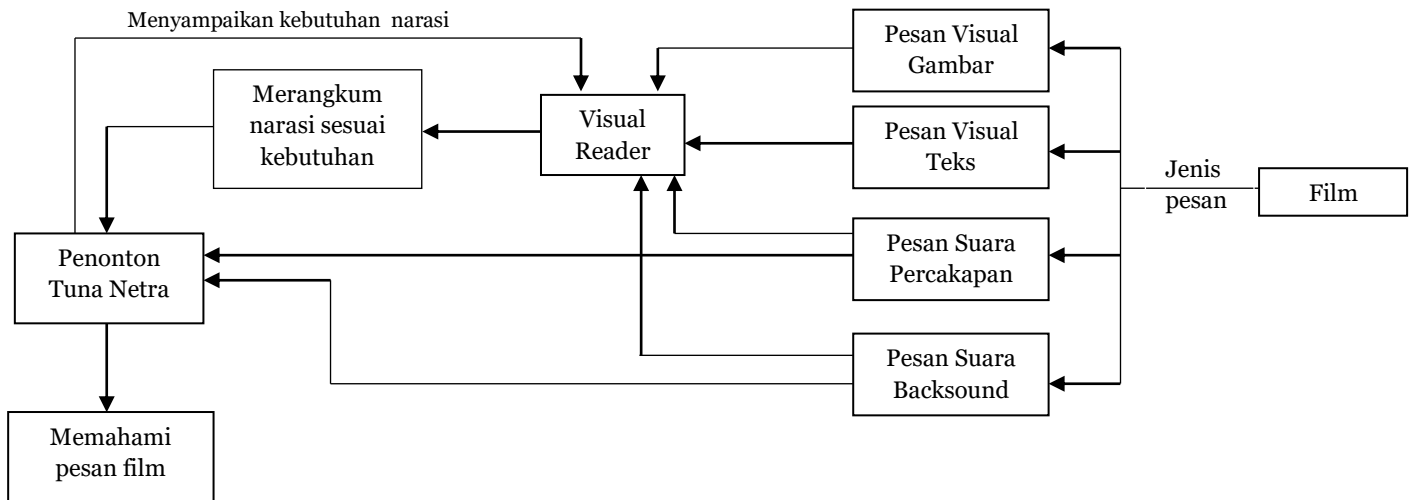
Menyampaikan kebutuhan narasi

Pesan Visual Gambar

Merangkum narasi sesuai kebutuhan

Visual Reader

Pesan Visual Teks

Jenis pesan

Film

Penonton Tuna Netra

Pesan Suara Percakapan

Pesan Suara Backsound

Memahami pesan film